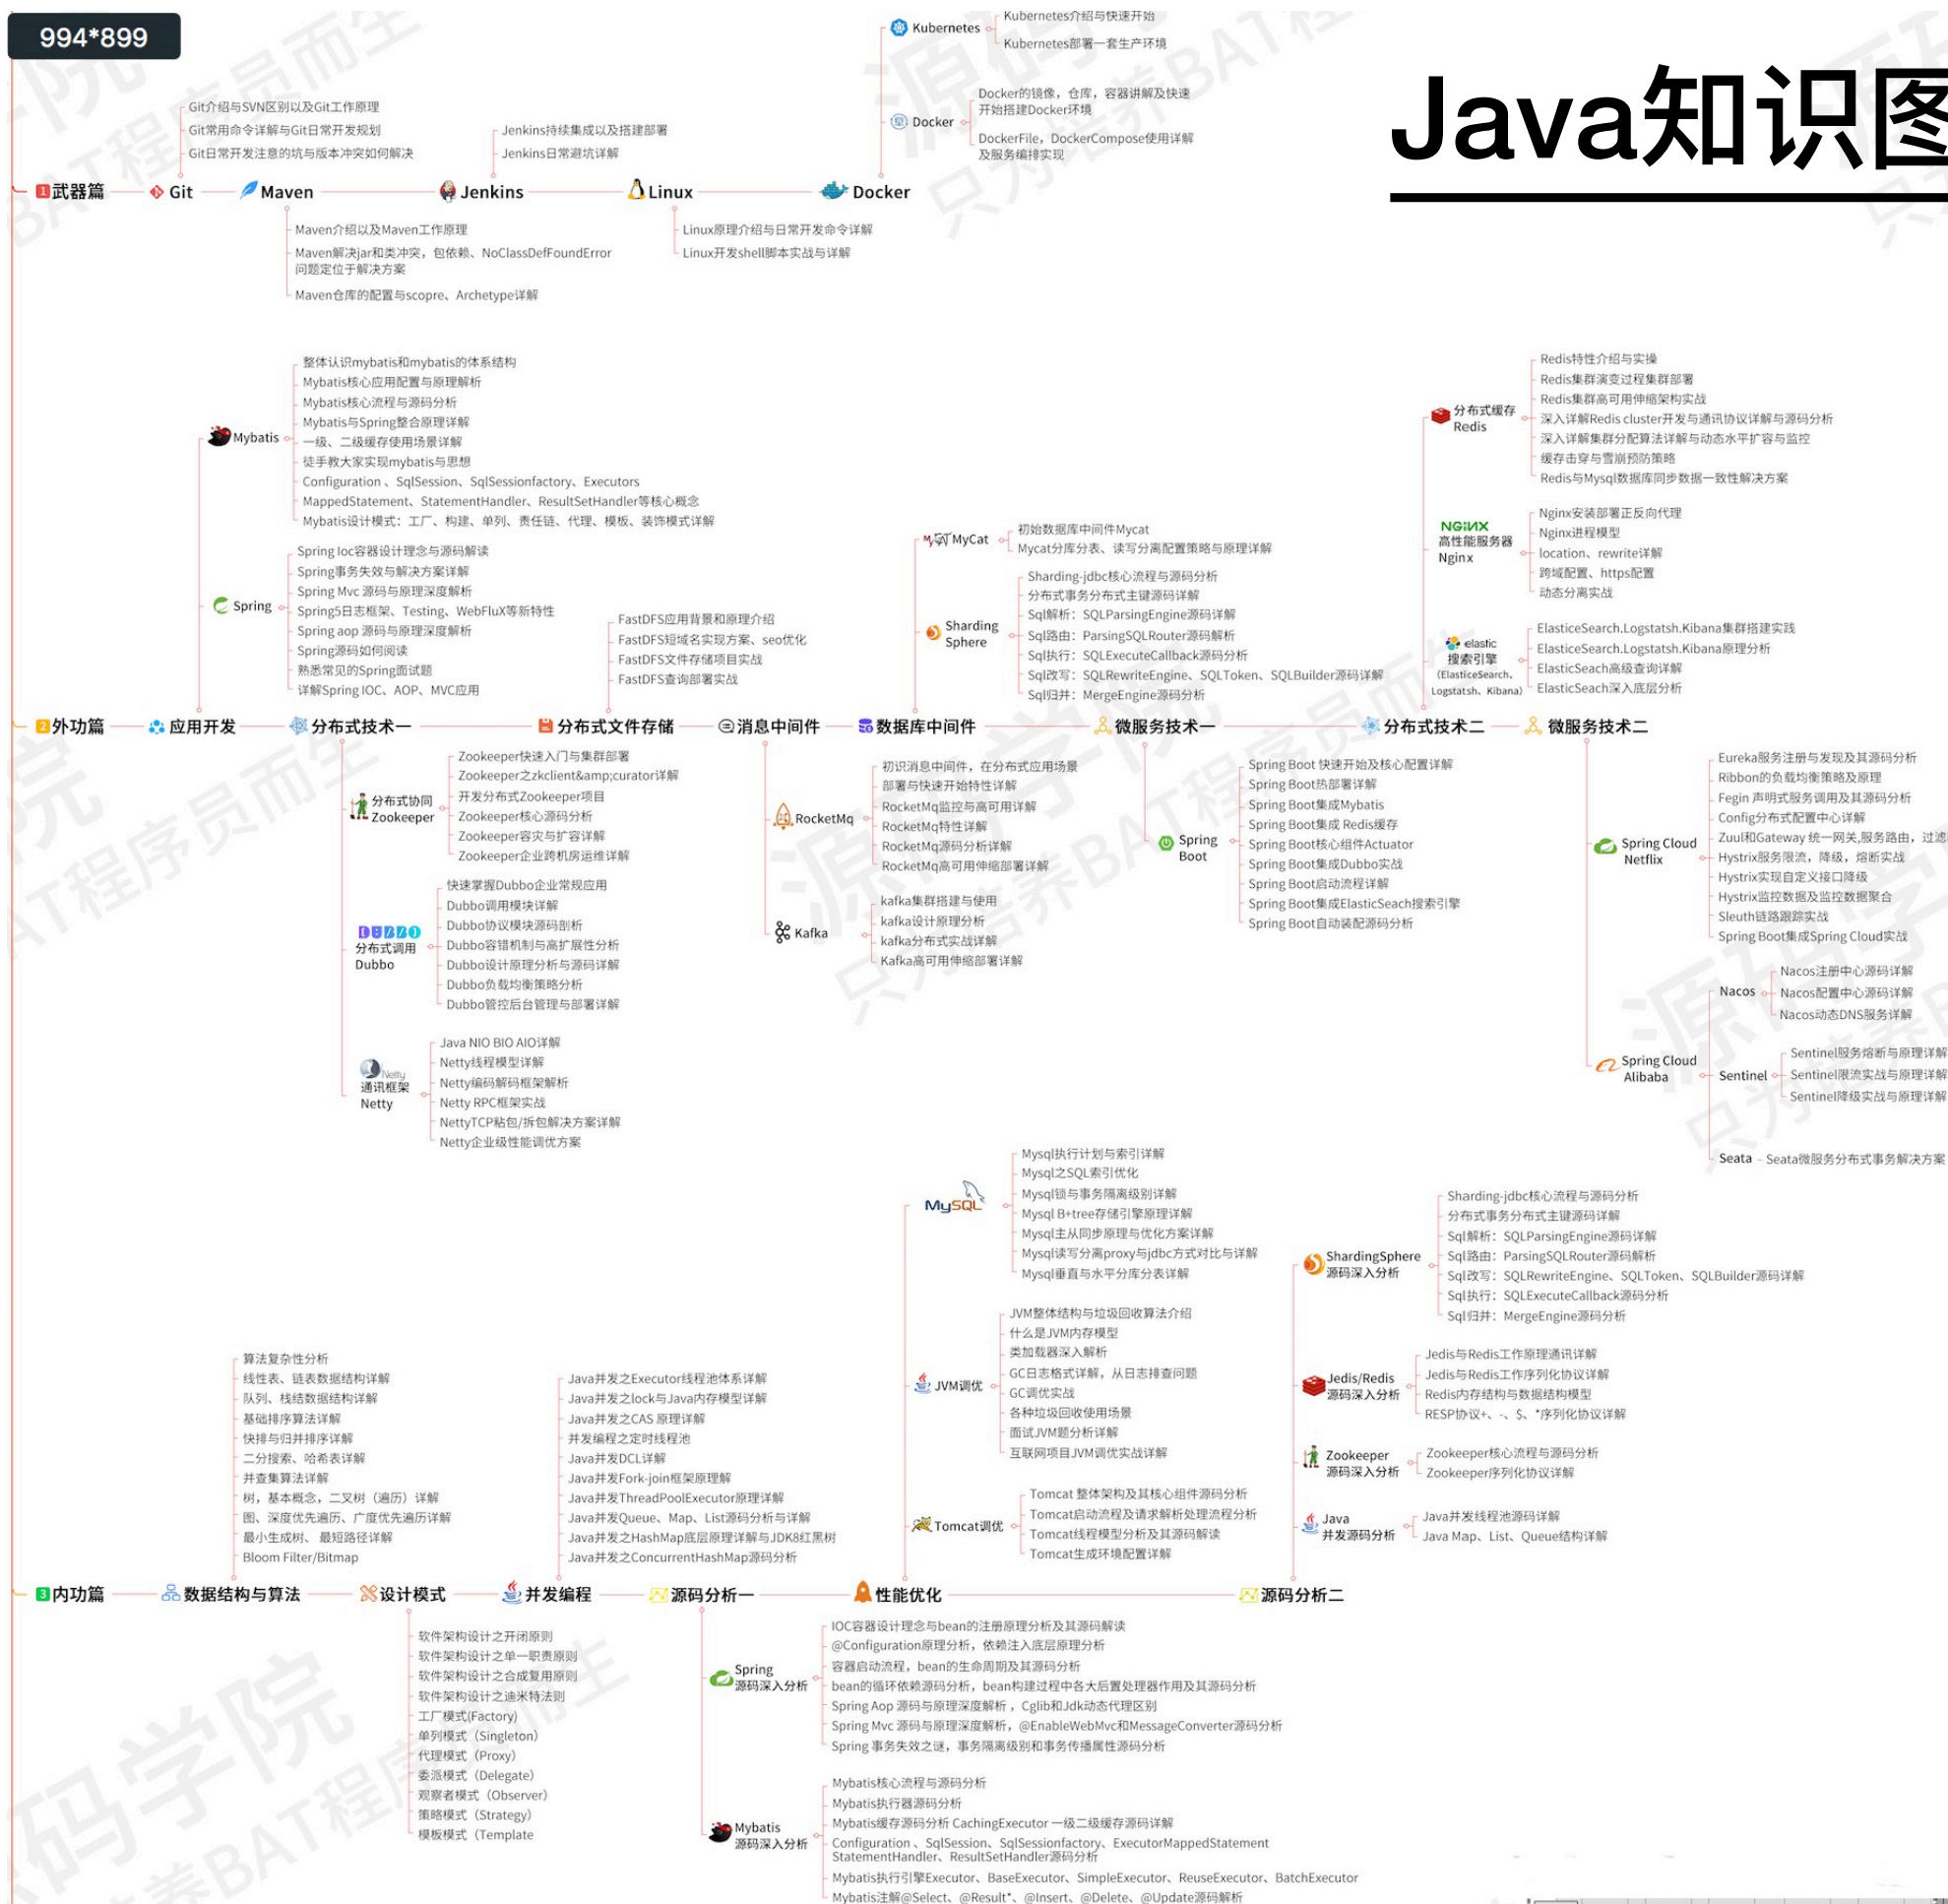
994*899

Java知识图

1武器篇 Git Maven Jenkins Linux Docker

Git介绍与SVN区别以及Git工作原理
Git常用命令详解与Git日常开发规划
Git日常开发注意的坑与版本冲突如何解决

Jenkins持续集成以及搭建部署
Jenkins日常避坑详解

Kubernetes
Kubernetes介绍与快速开始
Kubernetes部署一套生产环境

Docker
Docker的镜像，仓库，容器讲解及快速开始搭建Docker环境
DockerFile、DockerCompose使用详解及服务编排实现

Maven介绍以及Maven工作原理
Maven解决jar和类冲突，包依赖、NoClassDefFoundError问题定位于解决方案
Maven仓库的配置与scope、Archetype详解

Linux原理介绍与日常开发命令详解
Linux开发shell脚本实战与详解

Mybatis
整体认识mybatis和mybatis的体系结构
Mybatis核心应用配置与原理解析
Mybatis核心流程与源码分析
Mybatis与Spring整合原理详解
一级、二级缓存使用场景详解
徒手教大家实现mybatis与思想
Configuration、SqlSession、SqlSessionfactory、Executors
MappedStatement、StatementHandler、ResultSetHandler等核心概念
Mybatis设计模式：工厂、构建、单列、责任链、代理、模板、装饰模式详解

Spring
Spring Ioc容器设计理念与源码解读
Spring事务失效与解决方案详解
Spring Mvc 源码与原理深度解析
Spring5日志框架、Testing、WebFlux等新特性
Spring aop 源码与原理深度解析
Spring源码如何阅读
熟悉常见的Spring面试题
详解Spring IOC、AOP、MVC应用

FastDFS应用背景和原理介绍
FastDFS短域名实现方案、seo优化
FastDFS文件存储项目实战
FastDFS查询部署实战

MyCat
初始数据库中间件Mycat
Mycat分库分表、读写分离配置策略与原理详解

Sharding Sphere
Sharding-jdbc核心流程与源码分析
分布式事务分布式主键源码详解
Sql解析：SQLParsingEngine源码详解
Sql路由：ParsingSQLRouter源码解析
Sql执行：SQLExecuteCallback源码分析
Sql改写：SQLRewriteEngine、SQLToken、SQLBuilder源码详解
Sql归并：MergeEngine源码分析

分布式缓存 Redis
Redis特性介绍与实操
Redis集群演变过程集群部署
Redis集群高可用伸缩架构实战
深入详解Redis cluster开发与通讯协议详解与源码分析
深入详解集群分配算法详解与动态水平扩容与监控
缓存击穿与雪崩预防策略
Redis与Mysql数据库同步数据一致性解决方案

NGINX 高性能服务器 Nginx
Nginx安装部署正反向代理
Nginx进程模型
location、rewrite详解
跨域配置、https配置
动态分离实战

elastic 搜索引擎（ElasticSearch、Logstatsh、Kibana）
ElasticSearch.Logstatsh.Kibana集群搭建实践
ElasticSearch.Logstatsh.Kibana原理分析
ElasticSeach高级查询详解
ElasticSeach深入底层分析

2外功篇 应用开发 分布式技术一 分布式文件存储 消息中间件 数据库中间件 微服务技术一 分布式技术二 微服务技术二

分布式协同 Zookeeper
Zookeeper快速入门与集群部署
Zookeeper之zkclient&amp;curator详解
开发分布式Zookeeper项目
Zookeeper核心源码分析
Zookeeper容灾与扩容详解
Zookeeper企业跨机房运维详解

分布式调用 Dubbo
快速掌握Dubbo企业常规应用
Dubbo调用模块详解
Dubbo协议模块源码剖析
Dubbo容错机制与高扩展性分析
Dubbo设计原理分析与源码详解
Dubbo负载均衡策略分析
Dubbo管控后台管理与部署详解

通讯框架 Netty
Java NIO BIO AIO详解
Netty线程模型详解
Netty编码解码框架解析
Netty RPC框架实战
NettyTCP粘包/拆包解决方案详解
Netty企业级性能调优方案

RocketMq
初识消息中间件，在分布式应用场景
部署与快速开始特性详解
RocketMq监控与高可用详解
RocketMq特性详解
RocketMq源码分析详解
RocketMq高可用伸缩部署详解

Kafka
kafka集群搭建与使用
kafka设计原理分析
kafka分布式实战详解
Kafka高可用伸缩部署详解

Spring Boot
Spring Boot 快速开始以及核心配置详解
Spring Boot热部署详解
Spring Boot集成Mybatis
Spring Boot集成 Redis缓存
Spring Boot核心组件Actuator
Spring Boot集成Dubbo实战
Spring Boot启动流程详解
Spring Boot集成ElasticSeach搜索引擎
Spring Boot自动装配源码分析

Spring Cloud Netflix
Eureka服务注册与发现及其源码分析
Ribbon的负载均衡策略及原理
Fegin 声明式服务调用及其源码分析
Config分布式配置中心详解
Zuul和Gateway 统一网关,服务路由，过滤
Hystrix服务限流，降级，熔断实战
Hystrix实现自定义接口降级
Hystrix监控数据及监控数据聚合
Sleuth链路跟踪实战
Spring Boot集成Spring Cloud实战

Spring Cloud Alibaba
Nacos
Nacos注册中心源码详解
Nacos配置中心源码详解
Nacos动态DNS服务详解
Sentinel
Sentinel服务熔断与原理详解
Sentinel限流实战与原理详解
Sentinel降级实战与原理详解
Seata - Seata微服务分布式事务解决方案

MySQL
Mysql执行计划与索引详解
Mysql之SQL索引优化
Mysql锁与事务隔离级别详解
Mysql B+tree存储引擎原理详解
Mysql主从同步原理与优化方案详解
Mysql读写分离proxy与jdbc方式对比与详解
Mysql垂直与水平分库分表详解

JVM调优
JVM整体结构与垃圾回收算法介绍
什么是JVM内存模型
类加载器深入解析
GC日志格式详解，从日志查问题
GC调优实战
各种垃圾回收使用场景
面试JVM题分析详解
互联网项目JVM调优实战详解

Tomcat调优
Tomcat 整体架构及其核心组件源码分析
Tomcat启动流程及请求解析处理流程分析
Tomcat线程模型分析及其源码解读
Tomcat生成环境配置详解

ShardingSphere 源码深入分析
Sharding-jdbc核心流程与源码分析
分布式事务分布式主键源码详解
Sql解析：SQLParsingEngine源码详解
Sql路由：ParsingSQLRouter源码解析
Sql改写：SQLRewriteEngine、SQLToken、SQLBuilder源码详解
Sql执行：SQLExecuteCallback源码分析
Sql归并：MergeEngine源码分析

Jedis/Redis 源码深入分析
Jedis与Redis工作原理通讯详解
Jedis与Redis工作序列化协议详解
Redis内存结构与数据结构模型
RESP协议+、-、$、*序列化协议详解

Zookeeper 源码深入分析
Zookeeper核心流程与源码分析
Zookeeper序列化协议详解

Java 并发源码分析
Java并发线程池源码详解
Java Map、List、Queue结构详解

算法复杂性分析
线性表、链表数据结构详解
队列、栈结数据结构详解
基础排序算法详解
快排与归并排序详解
二分搜索、哈希表详解
并查集算法详解
树，基本概念，二叉树（遍历）详解
图、深度优先遍历、广度优先遍历详解
最小生成树、最短路径详解
Bloom Filter/Bitmap

Java并发之Executor线程池体系详解
Java并发之lock与Java内存模型详解
Java并发之CAS 原理详解
并发编程之定时线程池
Java并发DCL详解
Java并发Fork-join框架原理解
Java并发ThreadPoolExecutor原理详解
Java并发Queue、Map、List源码分析与详解
Java并发之HashMap底层原理详解与JDK8红黑树
Java并发之ConcurrentHashMap源码分析

3内功篇 数据结构与算法 设计模式 并发编程 源码分析一 性能优化 源码分析二

软件架构设计之开闭原则
软件架构设计之单一职责原则
软件架构设计之合成复用原则
软件架构设计之迪米特法则
工厂模式(Factory)
单列模式（Singleton）
代理模式（Proxy）
委派模式（Delegate）
观察者模式（Observer）
策略模式（Strategy）
模板模式（Template

Spring 源码深入分析
IOC容器设计理念与bean的注册原理分析及其源码解读
@Configuration原理分析，依赖注入底层原理分析
容器启动流程，bean的生命周期及其源码分析
bean的循环依赖源码分析，bean构建过程中各大后置处理器作用及其源码分析
Spring Aop 源码与原理深度解析，Cglib和Jdk动态代理区别
Spring Mvc 源码与原理深度解析，@EnableWebMvc和MessageConverter源码分析
Spring 事务失效之谜，事务隔离级别和事务传播属性源码分析

Mybatis 源码深入分析
Mybatis核心流程与源码分析
Mybatis执行器源码分析
Mybatis缓存源码分析 CachingExecutor 一级二级缓存源码详解
Configuration、SqlSession、SqlSessionfactory、ExecutorMappedStatement StatementHandler、ResultSetHandler源码分析
Mybatis执行引擎Executor、BaseExecutor、SimpleExecutor、ReuseExecutor、BatchExecutor
Mybatis注解@Select、@Result*、@Insert、@Delete、@Update源码解析